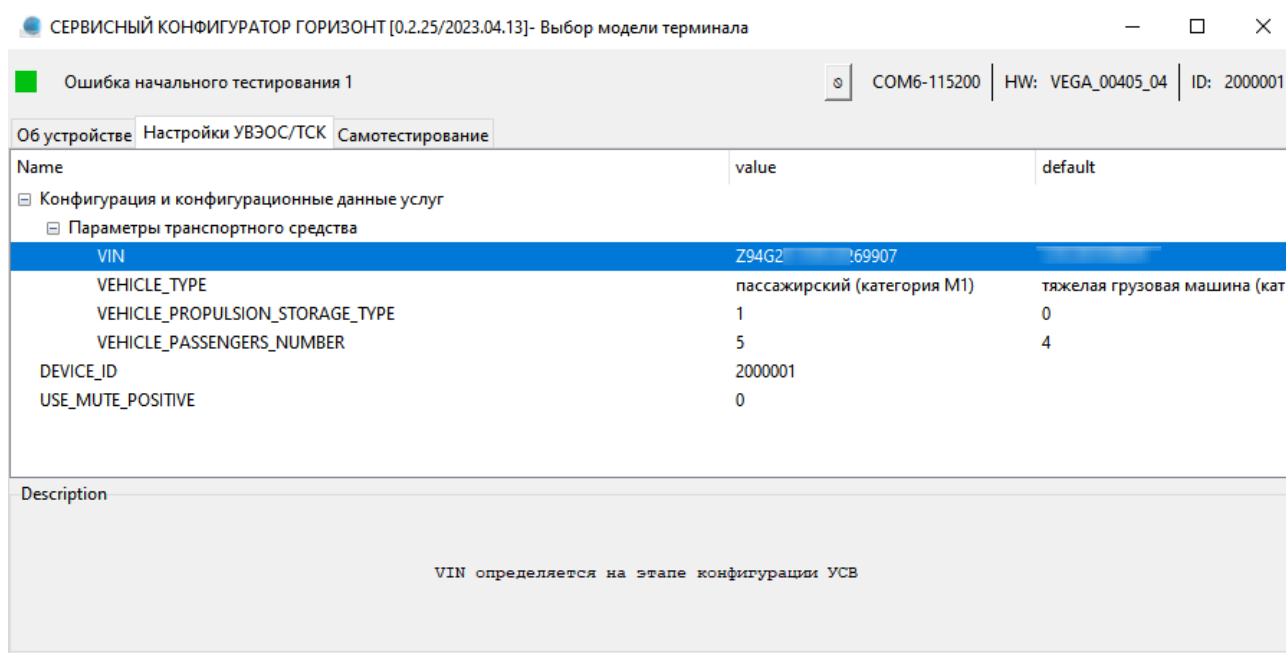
СЕРВИСНЫЙ КОНФИГУРАТОР ГОРИЗОНТ [0.2.25/2023.04.13]- Выбор модели терминала

Ошибка начального тестирования 1

COM6-115200 | HW: VEGA_00405_04 | ID: 2000001

Об устройстве | Настройки УВЭОС/ТСК | Самотестирование

| Name | value | default |
|---|---|---|
| ⊟ Конфигурация и конфигурационные данные услуг | | |
| ⊟ Параметры транспортного средства | | |
| VIN | Z94G2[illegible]269907 | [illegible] |
| VEHICLE_TYPE | пассажирский (категория M1) | тяжелая грузовая машина (кат |
| VEHICLE_PROPULSION_STORAGE_TYPE | 1 | 0 |
| VEHICLE_PASSENGERS_NUMBER | 5 | 4 |
| DEVICE_ID | 2000001 | |
| USE_MUTE_POSITIVE | 0 | |

Description

VIN определяется на этапе конфигурации УСВ